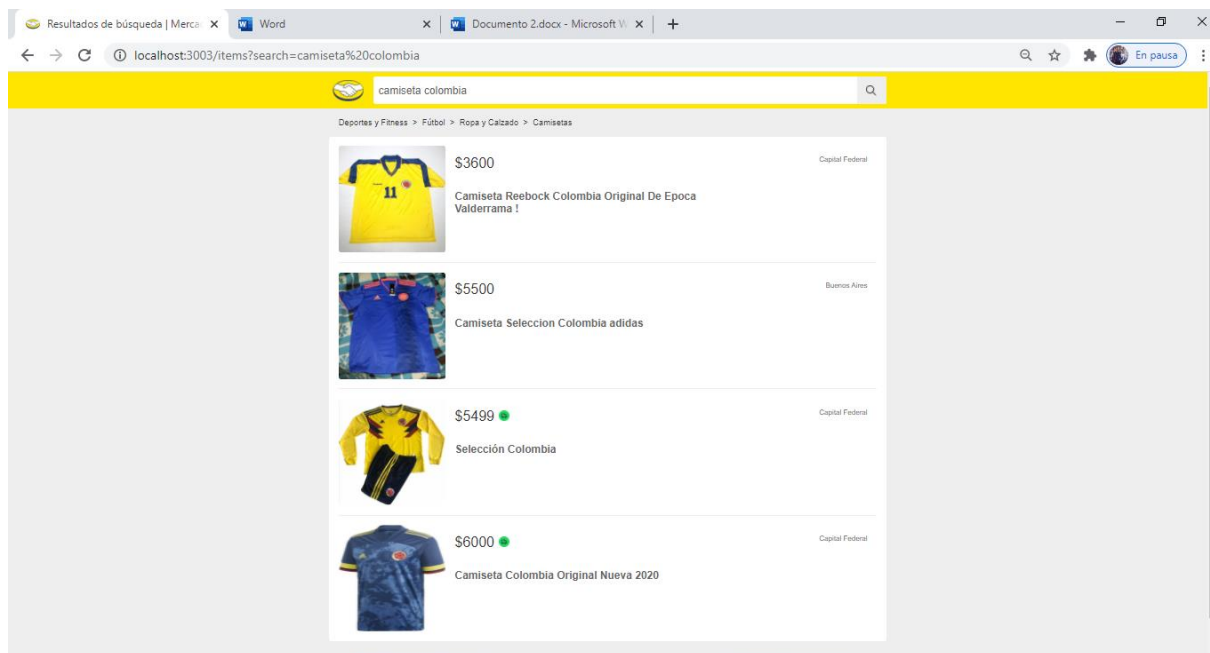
Resultados de búsqueda | Merca ×
Word ×
Documento 2.docx - Microsoft W ×
+

localhost:3003/items?search=camiseta%20colombia

En pausa

camiseta colombia

Deportes y Fitness > Fútbol > Ropa y Calzado > Camisetas

$3600
Capital Federal
Camiseta Reebock Colombia Original De Epoca Valderrama !

$5500
Buenos Aires
Camiseta Seleccion Colombia adidas

$5499
Capital Federal
Selección Colombia

$6000
Capital Federal
Camiseta Colombia Original Nueva 2020